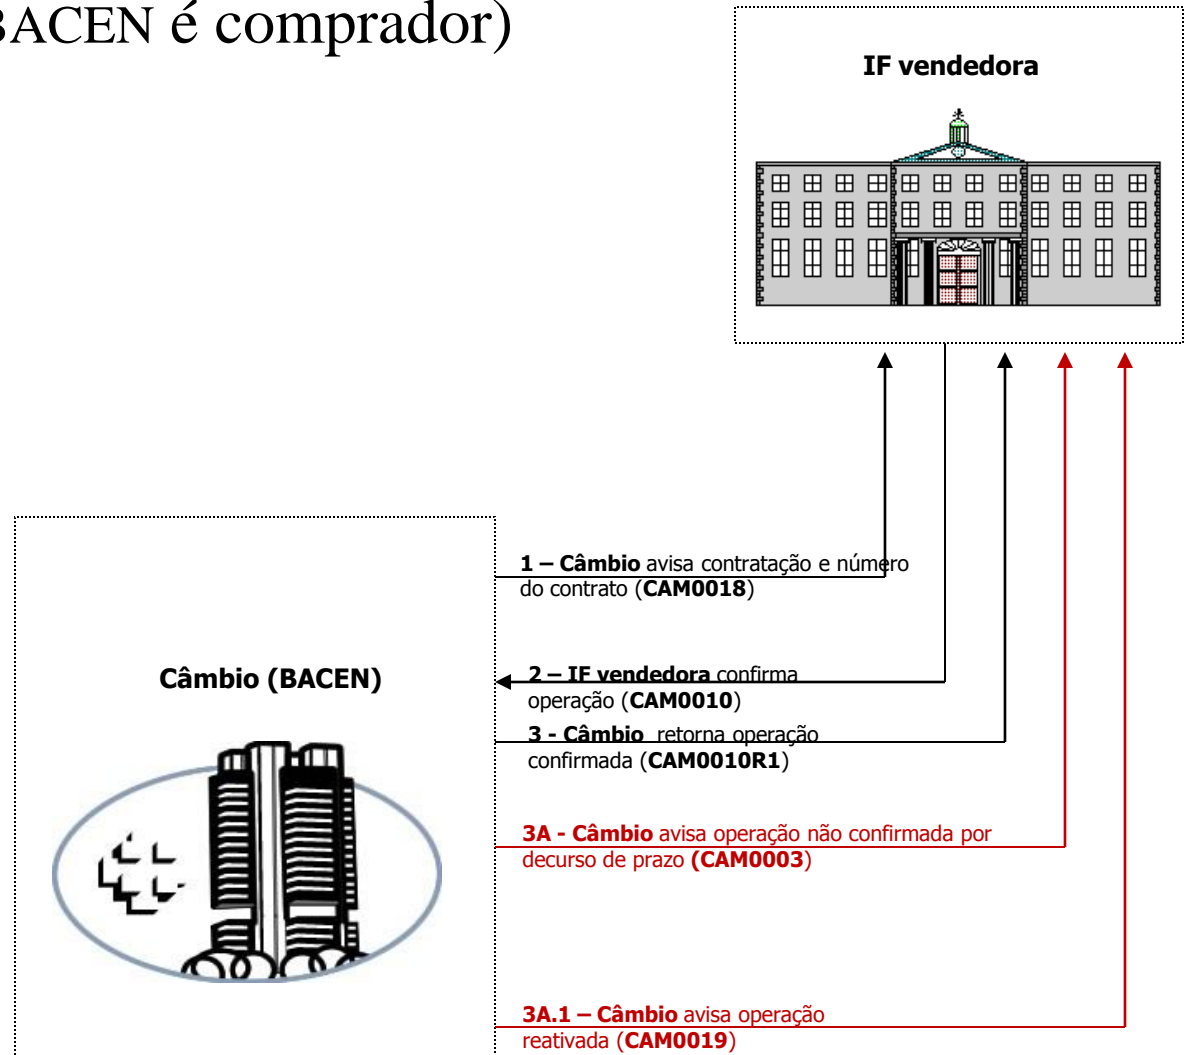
BACEN é comprador)

IF vendedora

Câmbio (BACEN)

1 – Câmbio avisa contratação e número do contrato (CAM0018)

2 – IF vendedora confirma operação (CAM0010)

3 - Câmbio retorna operação confirmada (CAM0010R1)

3A - Câmbio avisa operação não confirmada por decurso de prazo (CAM0003)

3A.1 – Câmbio avisa operação reativada (CAM0019)